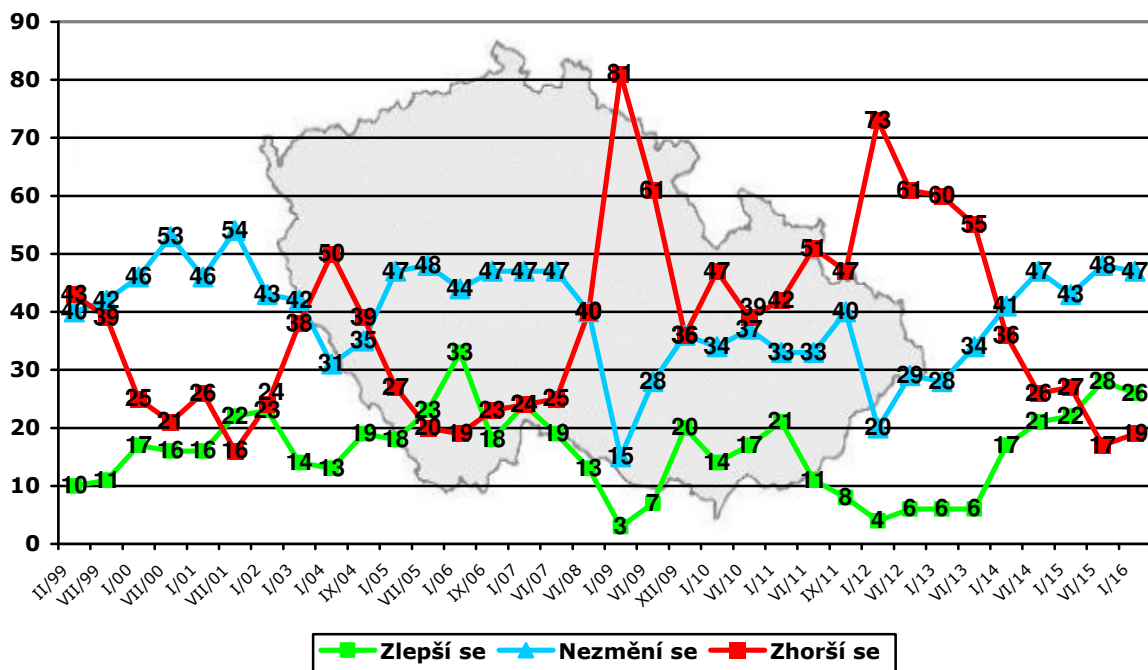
90
80
70
60
50
40
30
20
10
0

II/99 VII/99 I/00 VII/00 I/01 VII/01 I/02 I/03 I/04 IX/04 I/05 VII/05 I/06 IX/06 I/07 VI/07 VI/08 I/09 VI/09 XII/09 I/10 VI/10 I/11 VI/11 IX/11 I/12 VI/12 I/13 VI/13 I/14 VI/14 I/15 VI/15 I/16

Zlepší se: 10 11 17 16 16 22 24 14 13 19 18 23 33 18 24 19 13 3 7 20 14 17 21 11 8 4 6 6 6 17 21 22 28 26

Nezmění se: 40 42 46 53 46 54 43 42 31 35 47 48 44 47 47 47 40 15 28 36 34 37 33 33 40 20 29 28 34 41 47 43 48 47

Zhorší se: 43 39 25 21 26 16 23 38 50 39 27 20 19 23 24 25 40 81 61 36 47 39 42 51 47 73 61 60 55 36 26 27 17 19

Zlepší se
Nezmění se
Zhorší se